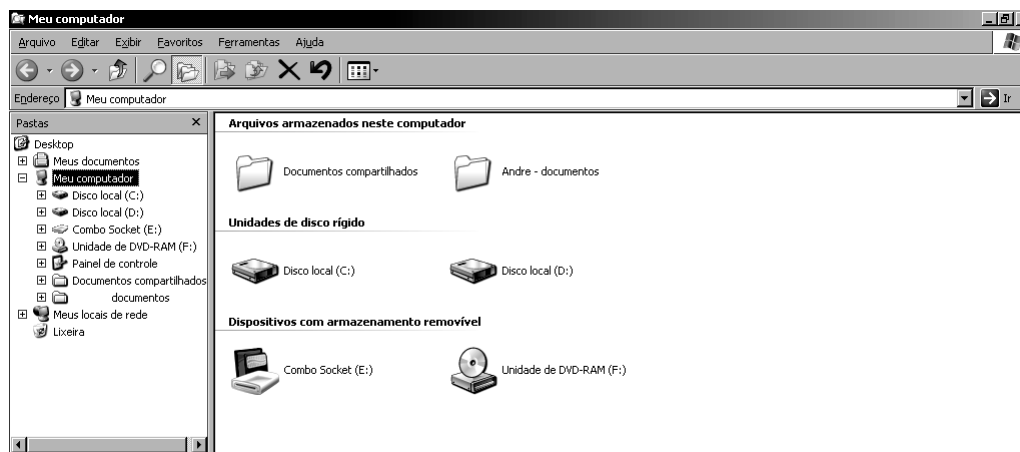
Meu computador

Arquivo Editar Exibir Favoritos Ferramentas Ajuda

Endereço Meu computador

Ir

Pastas ×

Desktop
Meus documentos
Meu computador
Disco local (C:)
Disco local (D:)
Combo Socket (E:)
Unidade de DVD-RAM (F:)
Painel de controle
Documentos compartilhados
documentos
Meus locais de rede
Lixeira

Arquivos armazenados neste computador

Documentos compartilhados

Andre - documentos

Unidades de disco rígido

Disco local (C:)

Disco local (D:)

Dispositivos com armazenamento removível

Combo Socket (E:)

Unidade de DVD-RAM (F:)